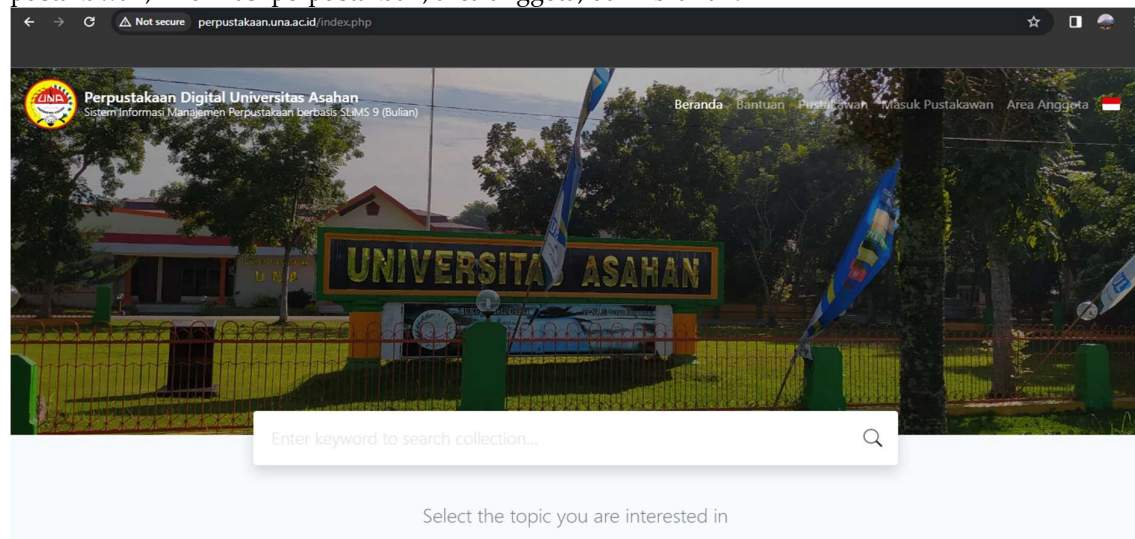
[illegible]

Not secure perpustakaan.una.ac.id/index.php

UNA

Perpustakaan Digital Universitas Asahan
Sistem Informasi Manajemen Perpustakaan berbasis SLiMS 9 (Bulian)

Beranda Bantuan Pustakawan Masuk Pustakawan Area Anggota

UNA

UNIVERSITAS ASAHAN

Enter keyword to search collection...

Select the topic you are interested in